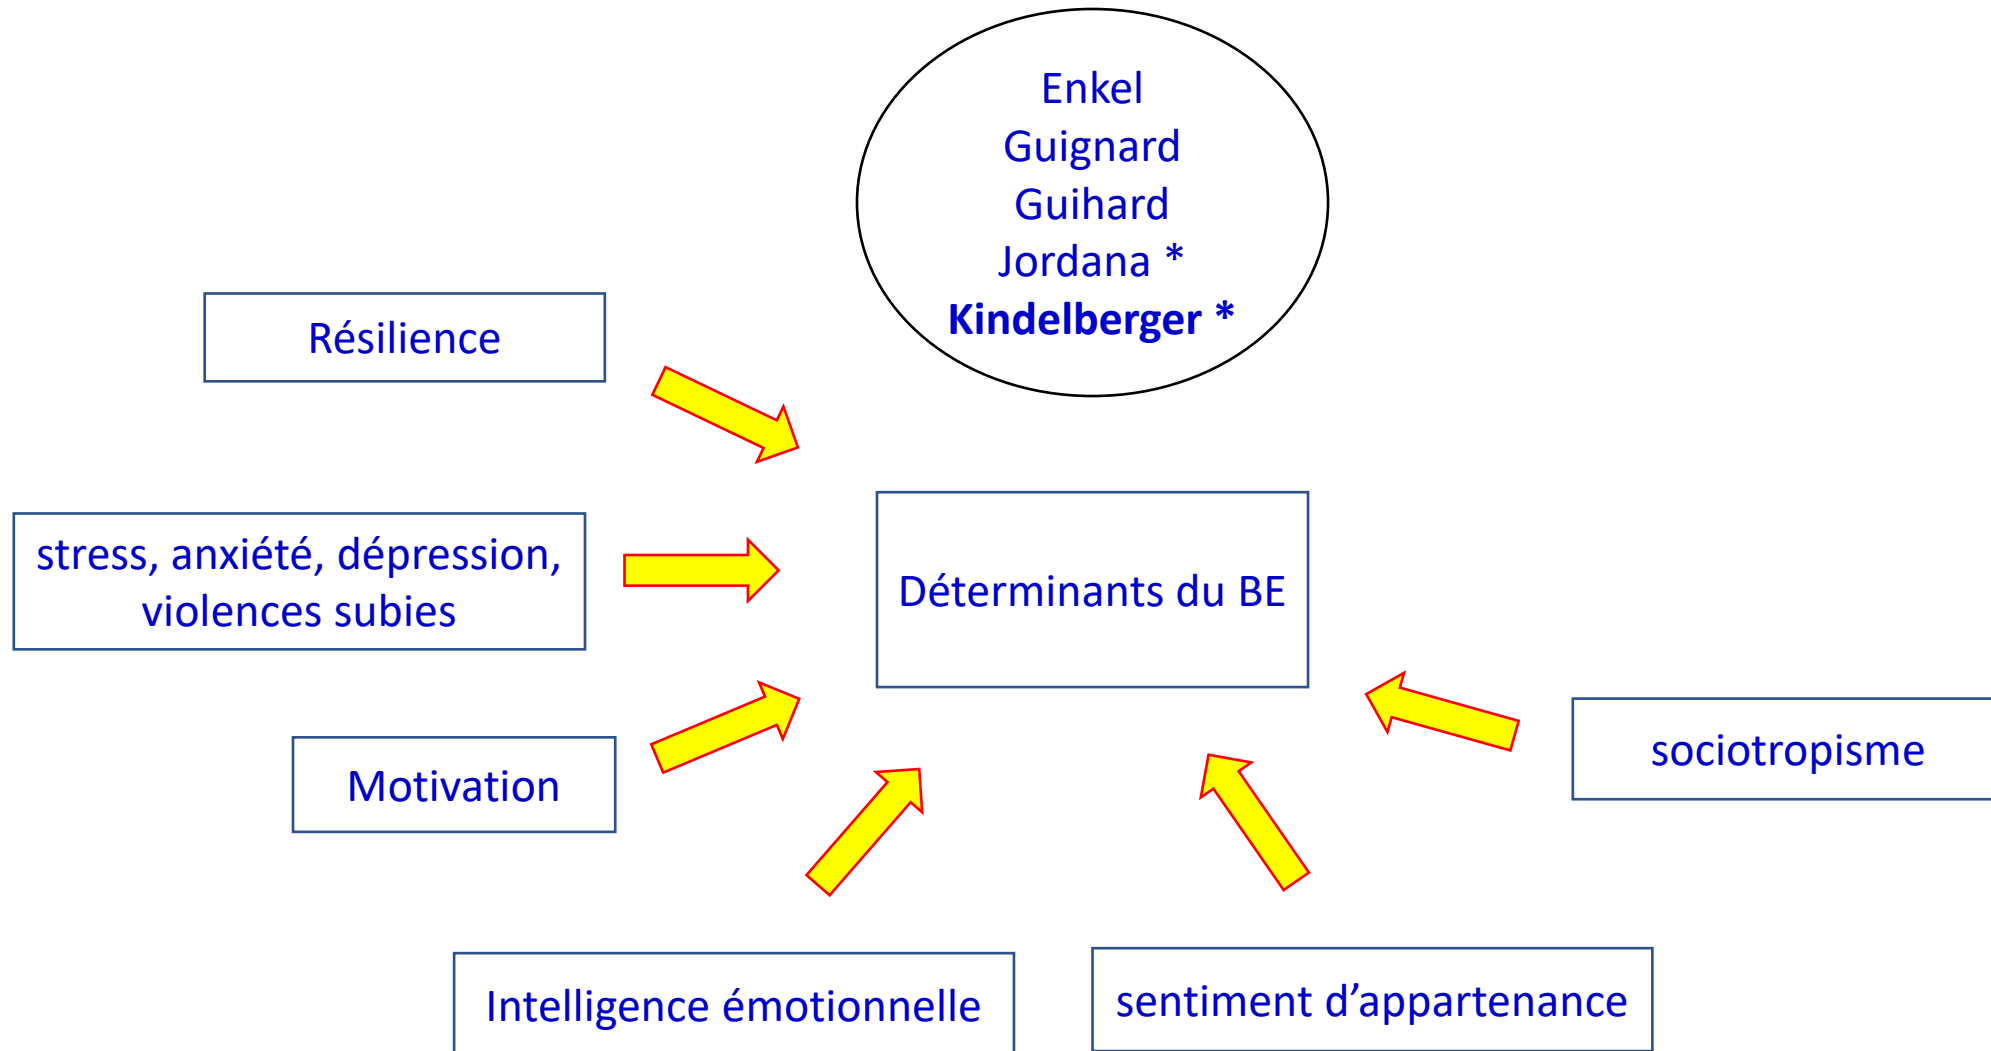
Enkel
Guignard
Guihard
Jordana *
**Kindelberger ***

Résilience

stress, anxiété, dépression, violences subies

Déterminants du BE

Motivation

sociotropisme

Intelligence émotionnelle

sentiment d'appartenance